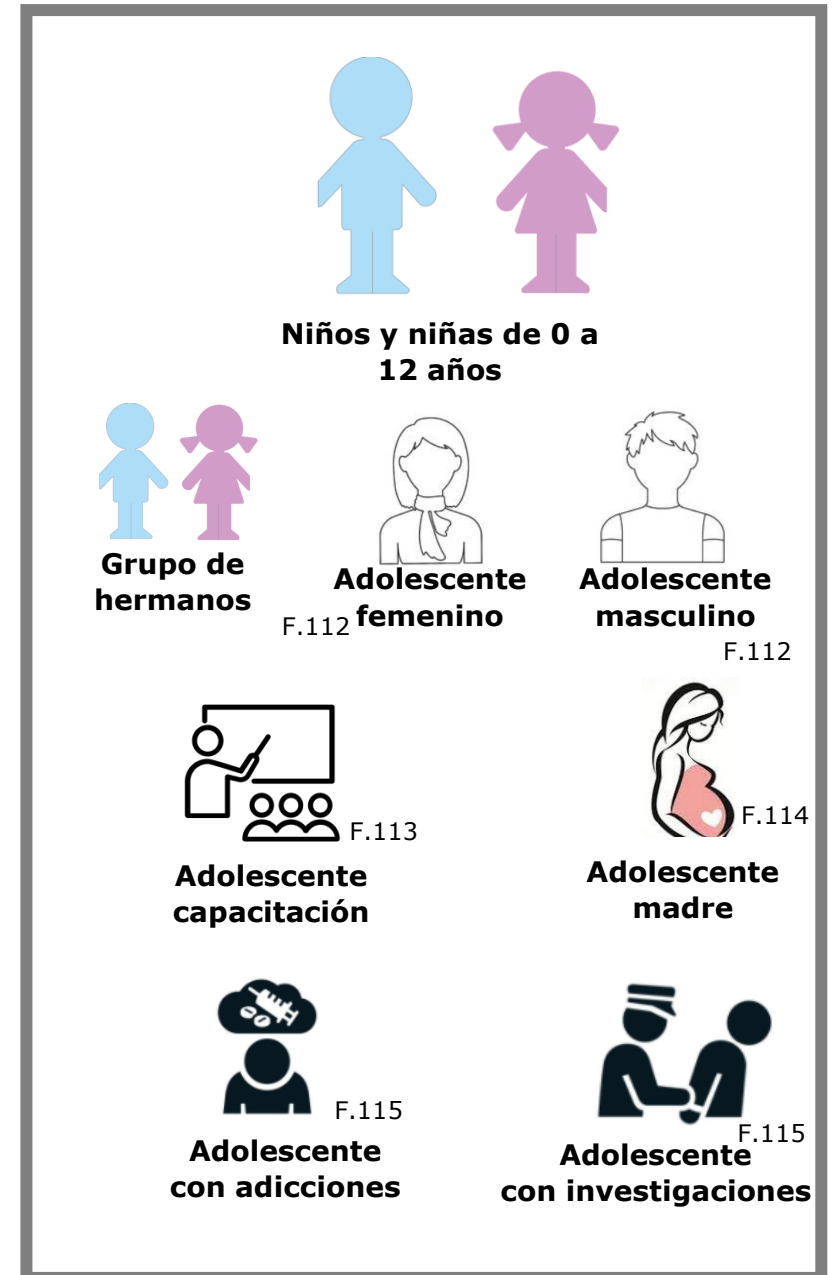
Niños y niñas de 0 a 12 años

Grupo de hermanos

F.112 Adolescente femenino

Adolescente masculino
F.112

F.113
Adolescente capacitación

F.114
Adolescente madre

F.115
Adolescente con adicciones

F.115
Adolescente con investigaciones